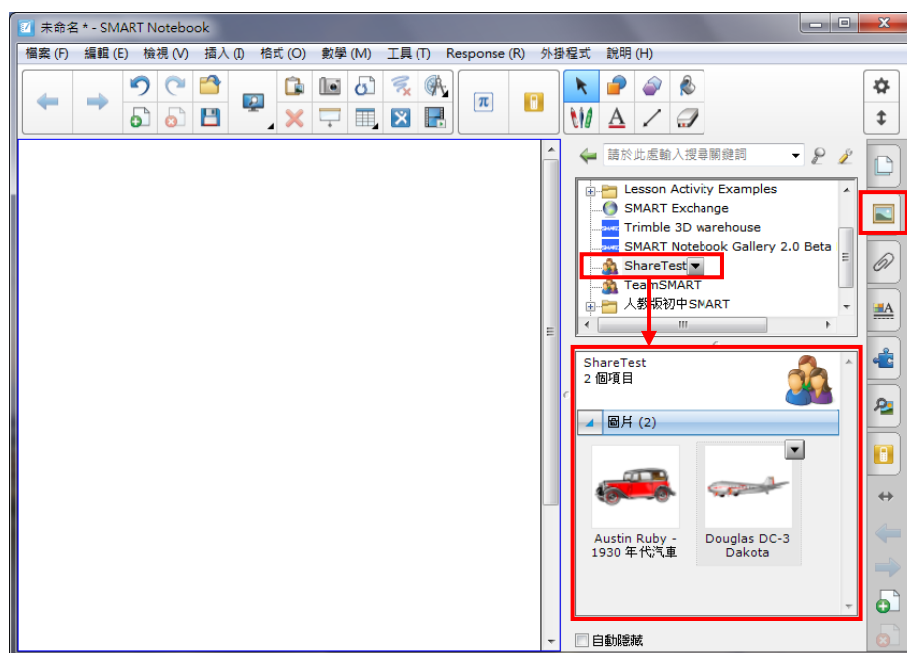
未命名 * - SMART Notebook

檔案 (F) 編輯 (E) 檢視 (V) 插入 (I) 格式 (O) 數學 (M) 工具 (T) Response (R) 外掛程式 說明 (H)

請於此處輸入搜尋關鍵詞

Lesson Activity Examples
SMART Exchange
Trimble 3D warehouse
SMART Notebook Gallery 2.0 Beta
ShareTest
TeamSMART
人教版初中SMART

ShareTest
2 個項目

圖片 (2)

Austin Ruby - 1930 年代汽車

Douglas DC-3 Dakota

自動隱藏